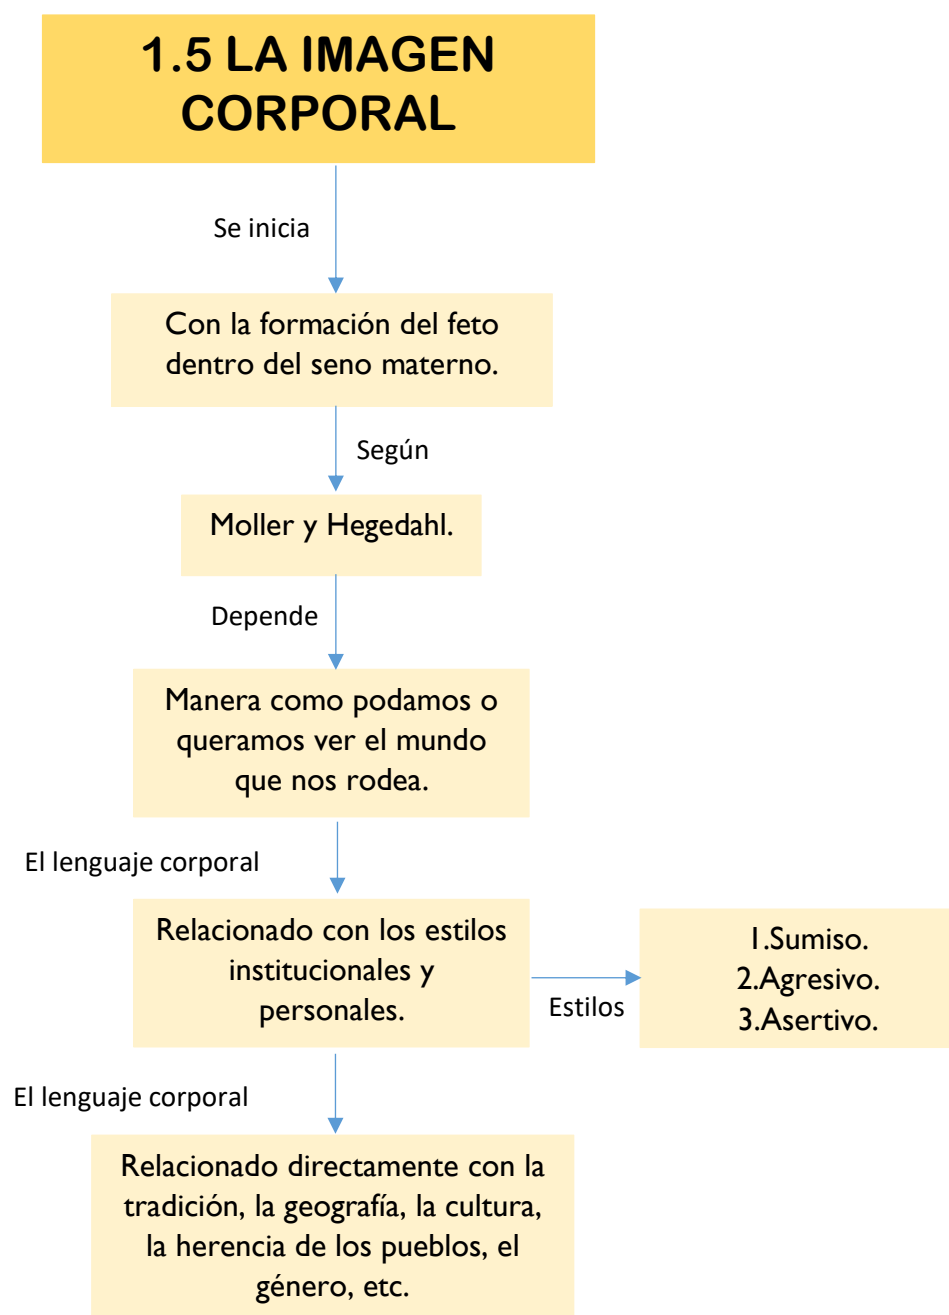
1.5 LA IMAGEN CORPORAL

Se inicia

Con la formación del feto dentro del seno materno.

Según

Moller y Hegedahl.

Depende

Manera como podamos o queramos ver el mundo que nos rodea.

El lenguaje corporal

Relacionado con los estilos institucionales y personales.

Estilos

1.Sumiso.
2.Agresivo.
3.Asertivo.

El lenguaje corporal

Relacionado directamente con la tradición, la geografía, la cultura, la herencia de los pueblos, el género, etc.